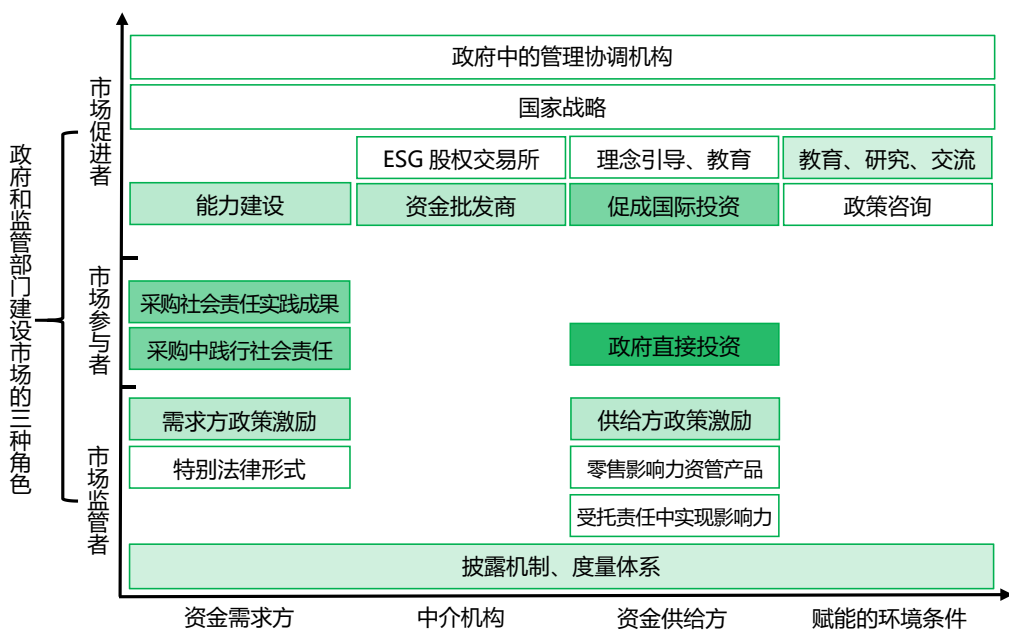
政府和监管部门建设市场的三种角色

市场促进者

市场参与者

市场监管者

政府中的管理协调机构

国家战略

ESG 股权交易所

理念引导、教育

教育、研究、交流

能力建设

资金批发商

促成国际投资

政策咨询

采购社会责任实践成果

采购中践行社会责任

政府直接投资

需求方政策激励

供给方政策激励

特别法律形式

零售影响力资管产品

受托责任中实现影响力

披露机制、度量体系

资金需求方

中介机构

资金供给方

赋能的环境条件